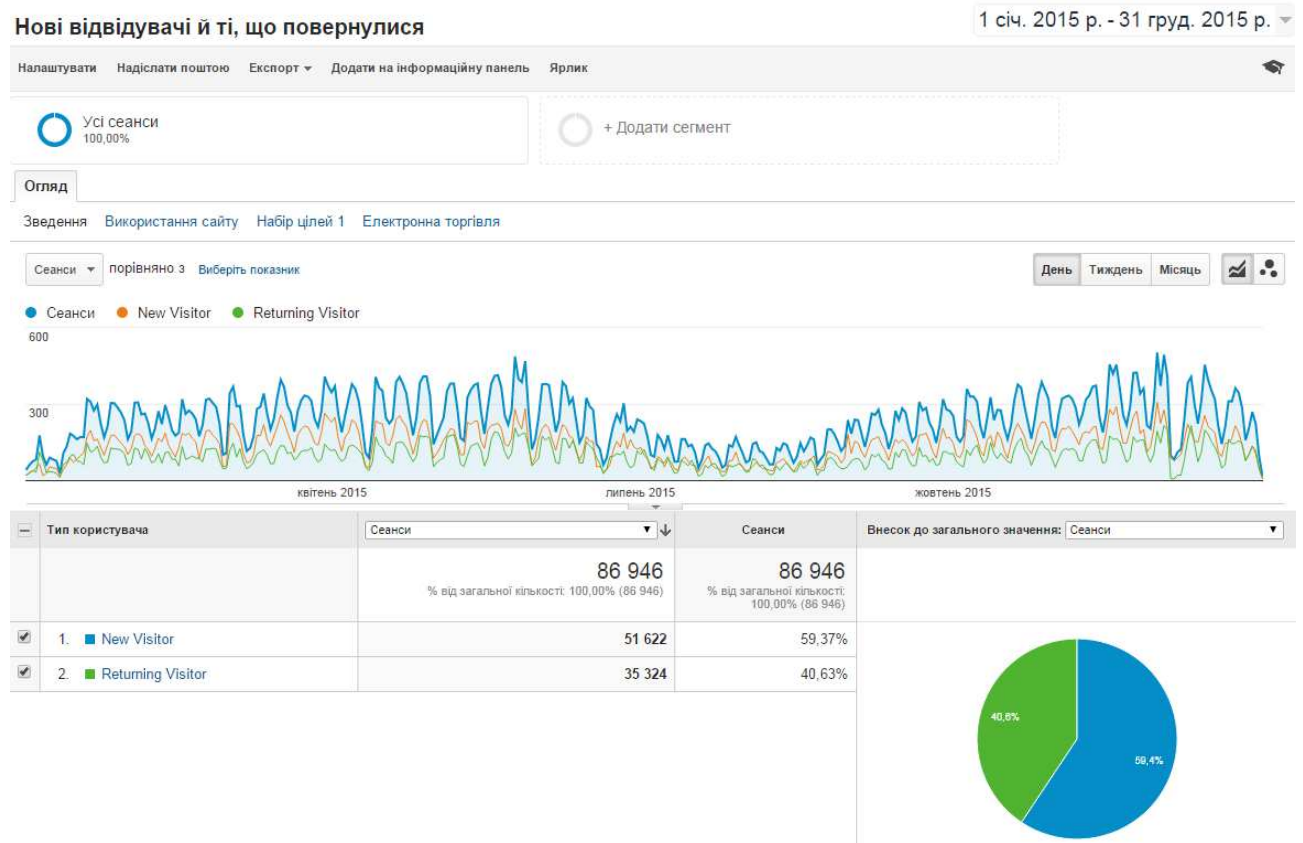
Нові відвідувачі й ті, що повернулися

1 січ. 2015 р. - 31 груд. 2015 р.

Налаштувати Надіслати поштою Експорт Додати на інформаційну панель Ярлик

Усі сеанси
100,00%

+ Додати сегмент

Огляд

Зведення Використання сайту Набір цілей 1 Електронна торгівля

Сеанси порівняно з Виберіть показник

День Тиждень Місяць

Сеанси New Visitor Returning Visitor

600

300

квітень 2015 липень 2015 жовтень 2015

| Тип користувача | Сеанси | Сеанси | Внесок до загального значення: Сеанси |
|---|---|---|---|
| | 86 946 % від загальної кількості: 100,00% (86 946) | 86 946 % від загальної кількості: 100,00% (86 946) | |
| 1. New Visitor | 51 622 | 59,37% | |
| 2. Returning Visitor | 35 324 | 40,63% | |

40,6%

59,4%